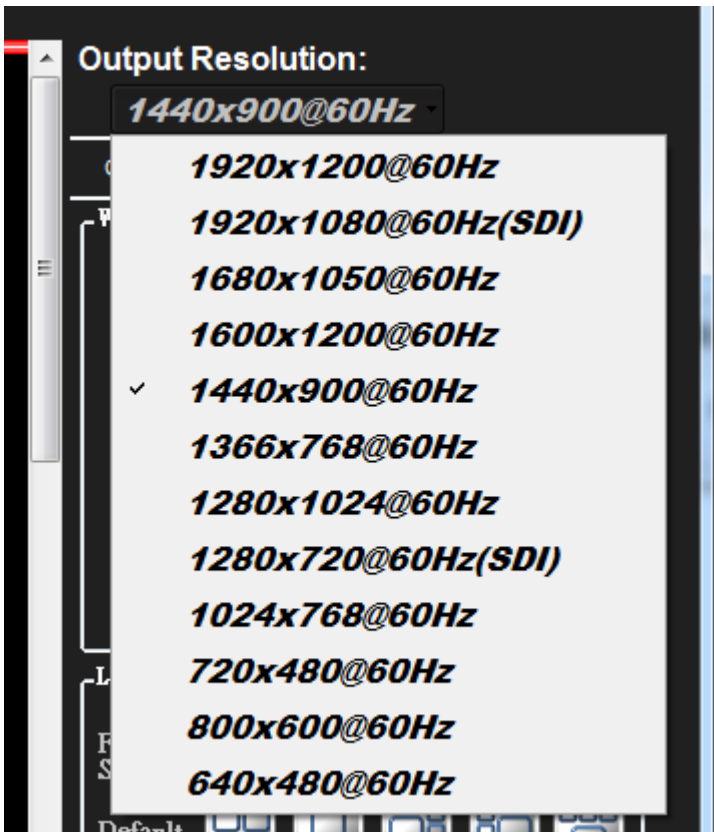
Output Resolution:

1440x900@60Hz

1920x1200@60Hz
1920x1080@60Hz(SDI)
1680x1050@60Hz
1600x1200@60Hz
1440x900@60Hz
1366x768@60Hz
1280x1024@60Hz
1280x720@60Hz(SDI)
1024x768@60Hz
720x480@60Hz
800x600@60Hz
640x480@60Hz

Default